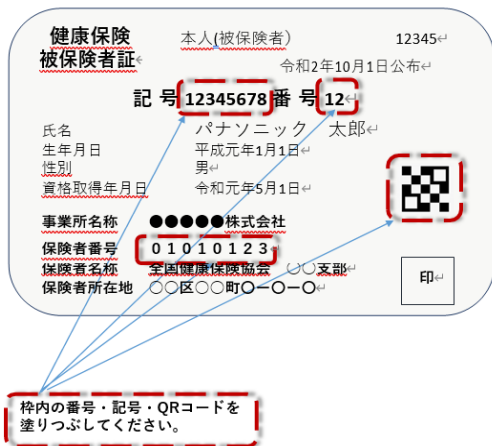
健康保険
被保険者証

本人(被保険者)

12345

令和2年10月1日公布

記 号 12345678 番 号 12

氏名 パナソニック 太郎
生年月日 平成元年1月1日
性別 男
資格取得年月日 令和元年5月1日

事業所名称 ●●●●●株式会社
保険者番号 01010123
保険者名称 全国健康保険協会 ○○支部
保険者所在地 ○○区○○町○ー○ー○

印

枠内の番号・記号・QRコードを
塗りつぶしてください。